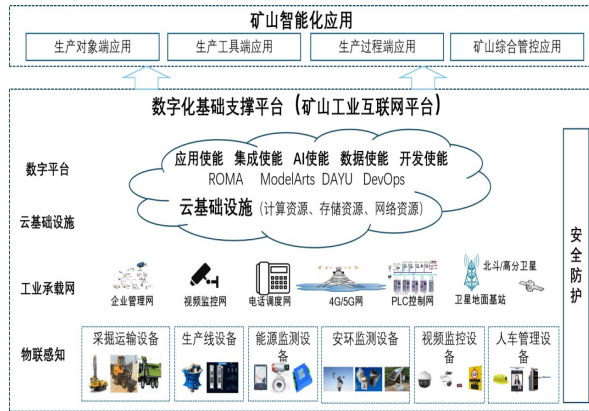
矿山智能化应用

生产对象端应用 生产工具端应用 生产过程端应用 矿山综合管控应用

数字化基础支撑平台（矿山工业互联网平台）

数字平台

应用使能 集成使能 AI使能 数据使能 开发使能
ROMA ModelArts DAYU DevOps

云基础设施

云基础设施（计算资源、存储资源、网络资源）

工业承载网

企业管理网 视频监控网 电话调度网 4G/5G网 PLC控制网 北斗/高分卫星 卫星地面基站

物联感知

采掘运输设备 生产线设备 能源监测设备 安环监测设备 视频监控设备 人车管理设备

安全防护